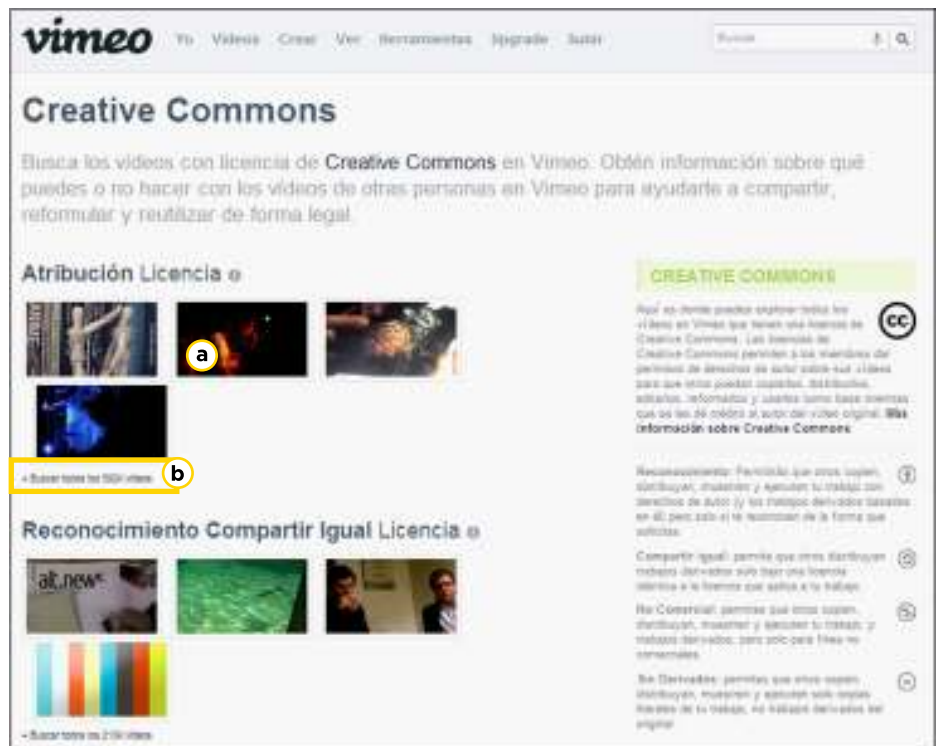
vimeo Yo Videos Crear Ver Herramientas Upgrade Subir

Buscar

Creative Commons

Busca los videos con licencia de Creative Commons en Vimeo. Obtén información sobre qué puedes o no hacer con los videos de otras personas en Vimeo para ayudarte a compartir, reformular y reutilizar de forma legal.

Atribución Licencia

a

+ Buscar todos los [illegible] videos

b

CREATIVE COMMONS

Aquí es donde puedes explorar todos los videos en Vimeo que tienen una licencia de Creative Commons. Las licencias de Creative Commons permiten a los miembros del permiso de derechos de autor sobre sus videos para que otros puedan copiarlos, distribuirlos, editarlos, reformarlos y usarlos como base siempre que se les dé crédito al autor del video original. Más información sobre Creative Commons

Reconocimiento: Permitido que otros copien, distribuyan, muestren y ejecuten tu trabajo con derechos de autor (y los trabajos derivados basados en él) pero solo si te reconocen de la forma que solicitas.

Compartir igual: permite que otros distribuyan trabajos derivados solo bajo una licencia idéntica a la licencia que aplica a tu trabajo.

No Comercial: permite que otros copien, distribuyan, muestren y ejecuten tu trabajo, y trabajos derivados, pero solo para fines no comerciales.

Sin Derivados: permite que otros copien, distribuyan, muestren y ejecuten solo copias literales de tu trabajo, no trabajos derivados del original.

Reconocimiento Compartir Igual Licencia

alt.news

+ Buscar todos los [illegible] videos